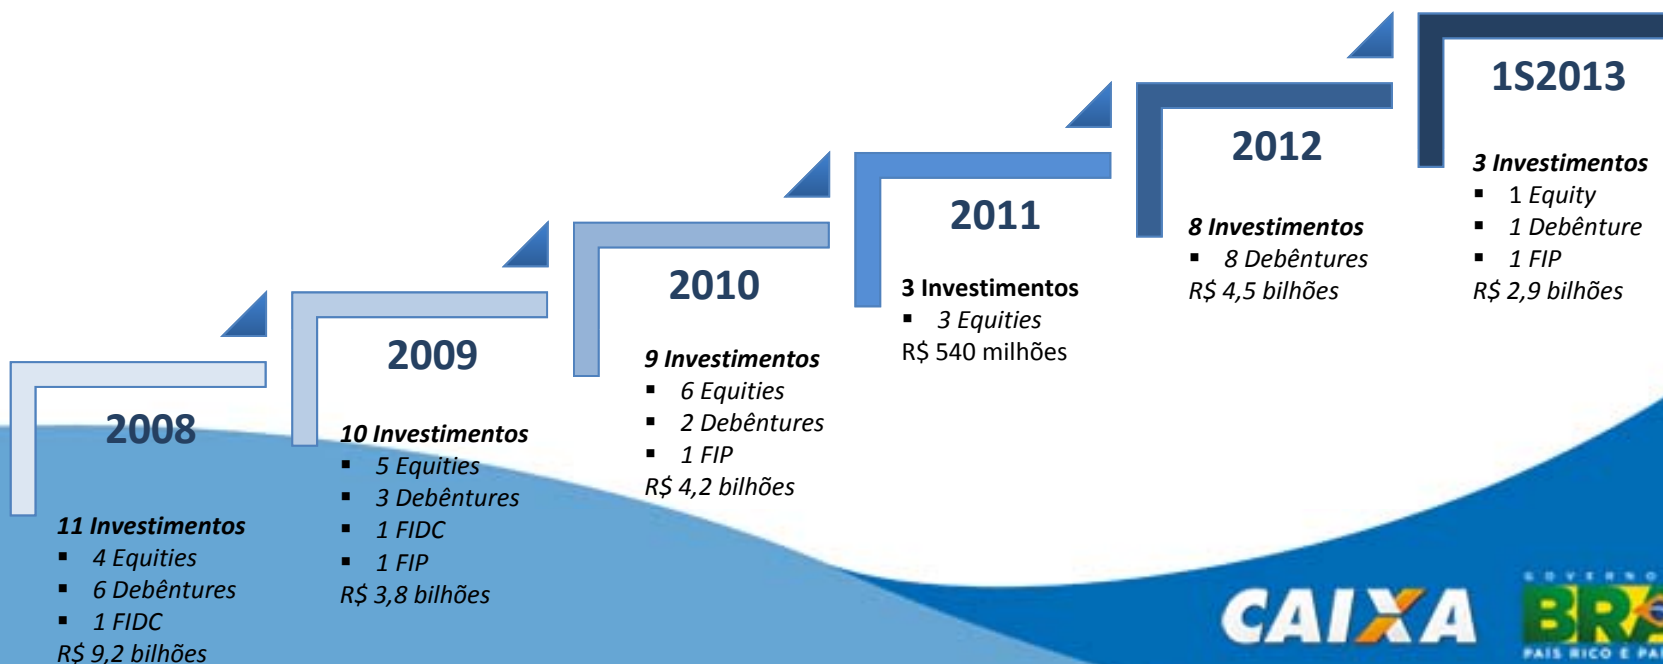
1S2013

3 Investimentos
- 1 Equity
- 1 Debênture
- 1 FIP
R$ 2,9 bilhões

2012

8 Investimentos
- 8 Debêntures
R$ 4,5 bilhões

2011

3 Investimentos
- 3 Equities
R$ 540 milhões

2010

9 Investimentos
- 6 Equities
- 2 Debêntures
- 1 FIP
R$ 4,2 bilhões

2009

10 Investimentos
- 5 Equities
- 3 Debêntures
- 1 FIDC
- 1 FIP
R$ 3,8 bilhões

2008

11 Investimentos
- 4 Equities
- 6 Debêntures
- 1 FIDC
R$ 9,2 bilhões

CAIXA

GOVERNO
BR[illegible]
PAIS RICO E PA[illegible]